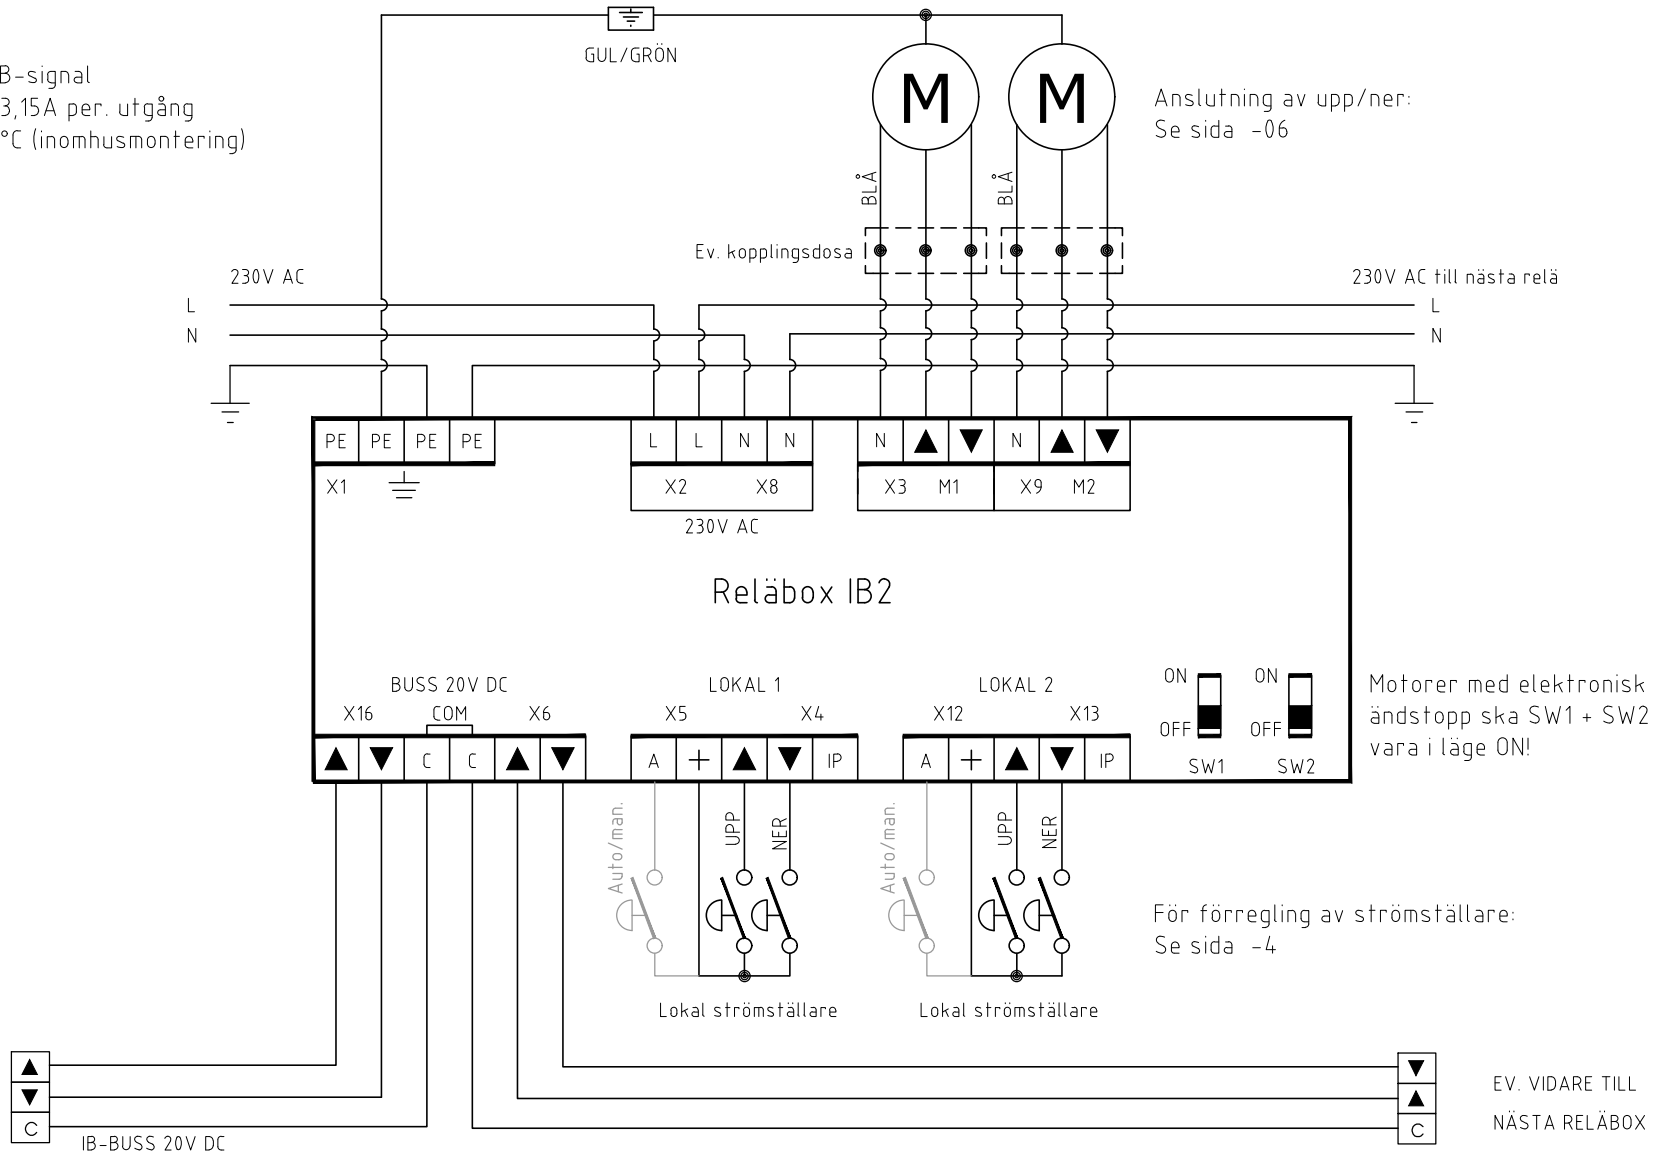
B-signal
3,15A per. utgång
°C (inomhusmontering)

GUL/GRÖN

M M

Anslutning av upp/ner:
Se sida -06

BLÅ BLÅ

Ev. kopplingsdosa

230V AC

230V AC till nästa relä

L
N

L
N

| PE | PE | PE | PE |
|---|---|---|---|

X1

| L | L | N | N |
|---|---|---|---|

X2 X8

230V AC

| N | ▲ | ▼ | N | ▲ | ▼ |
|---|---|---|---|---|---|

X3 M1 X9 M2

Reläbox IB2

BUSS 20V DC

X16 COM X6

| ▲ | ▼ | C | C | ▲ | ▼ |
|---|---|---|---|---|---|

LOKAL 1

X5 X4

| A | + | ▲ | ▼ | IP |
|---|---|---|---|---|

LOKAL 2

X12 X13

| A | + | ▲ | ▼ | IP |
|---|---|---|---|---|

ON OFF SW1
ON OFF SW2

Motorer med elektronisk ändstopp ska SW1 + SW2 vara i läge ON!

Auto/man. UPP NER

Auto/man. UPP NER

Lokal strömställare

Lokal strömställare

För förregling av strömställare:
Se sida -4

▲
▼
C

IB-BUSS 20V DC

▼
▲
C

EV. VIDARE TILL
NÄSTA RELÄBOX